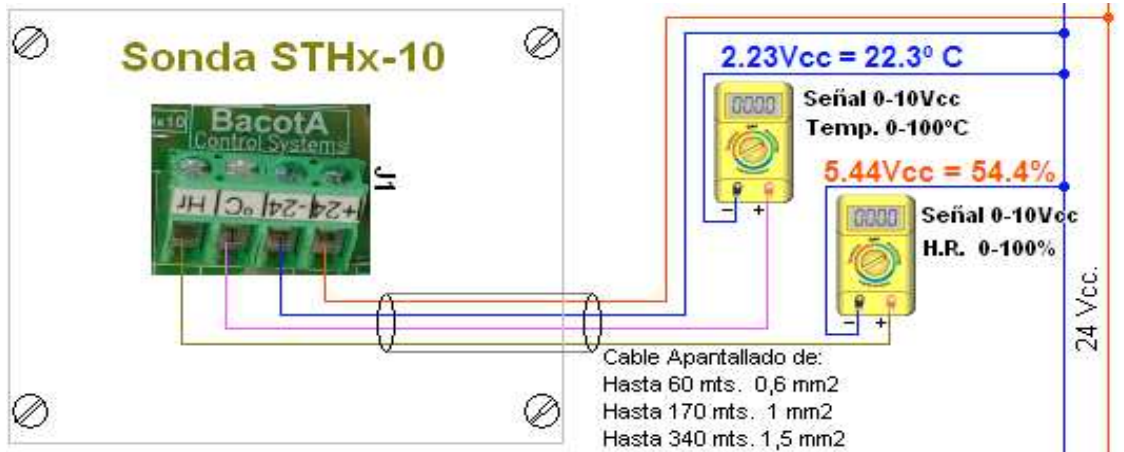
Sonda STHx-10

x10 BacotA Control Systems

J1

Hr °C -24 +24

2.23Vcc = 22.3° C

0000

Señal 0-10Vcc
Temp. 0-100°C

- +

5.44Vcc = 54.4%

0000

Señal 0-10Vcc
H.R. 0-100%

- +

24 Vcc.

Cable Apantallado de:
Hasta 60 mts. 0,6 mm2
Hasta 170 mts. 1 mm2
Hasta 340 mts. 1,5 mm2